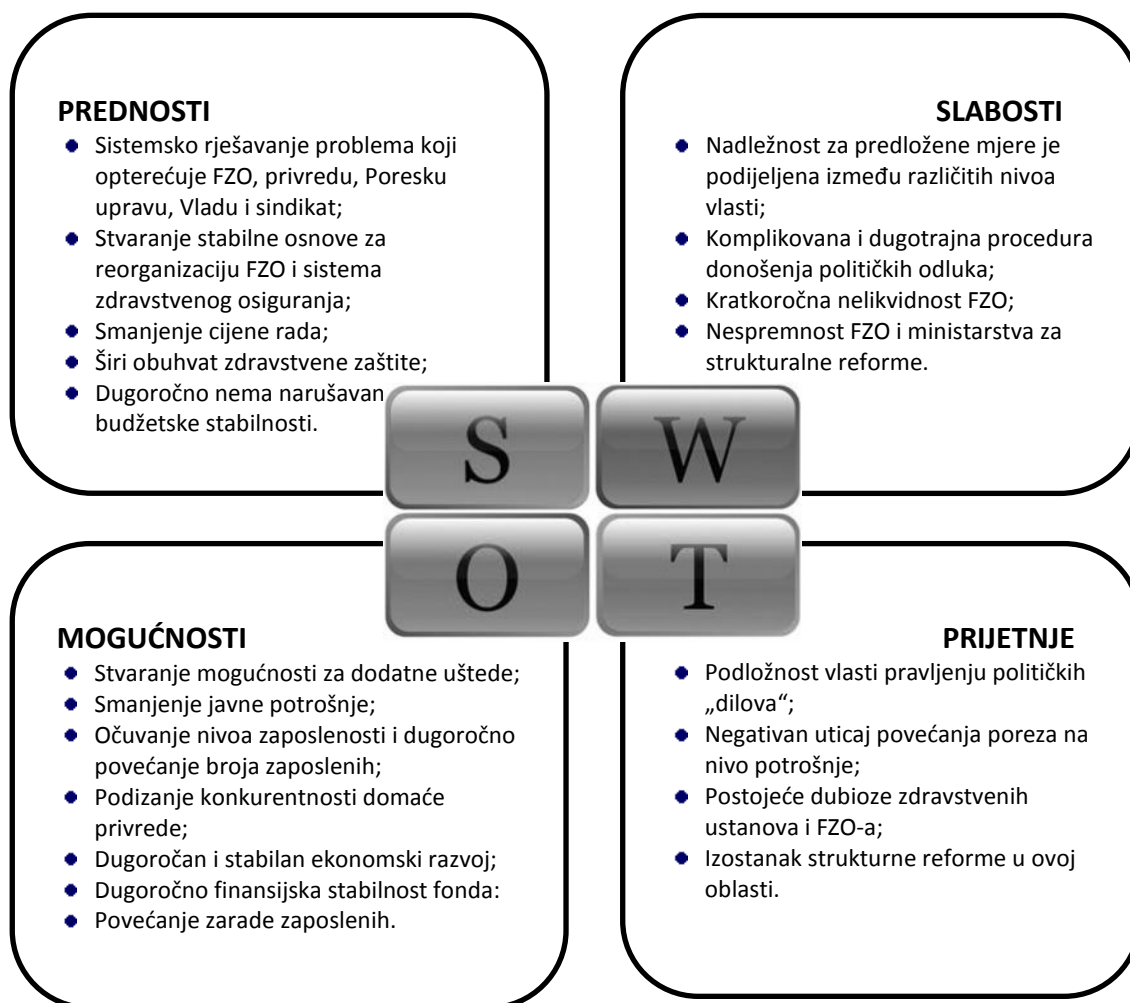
PREDNOSTI

- Sistemsko rješavanje problema koji opterećuje FZO, privredu, Poresku upravu, Vladu i sindikat;
- Stvaranje stabilne osnove za reorganizaciju FZO i sistema zdravstvenog osiguranja;
- Smanjenje cijene rada;
- Širi obuhvat zdravstvene zaštite;
- Dugoročno nema narušavan budžetske stabilnosti.

SLABOSTI

- Nadležnost za predložene mjere je podijeljena između različitih nivoa vlasti;
- Komplikovana i dugotrajna procedura donošenja političkih odluka;
- Kratkoročna nelikvidnost FZO;
- Nespremnost FZO i ministarstva za strukturalne reforme.

S W O T

MOGUĆNOSTI

- Stvaranje mogućnosti za dodatne uštede;
- Smanjenje javne potrošnje;
- Očuvanje nivoa zaposlenosti i dugoročno povećanje broja zaposlenih;
- Podizanje konkurentnosti domaće privrede;
- Dugoročan i stabilan ekonomski razvoj;
- Dugoročno finansijska stabilnost fonda:
- Povećanje zarade zaposlenih.

PRIJETNJE

- Podložnost vlasti pravljenju političkih „dilova“;
- Negativan uticaj povećanja poreza na nivo potrošnje;
- Postojeće dubioze zdravstvenih ustanova i FZO-a;
- Izostanak strukturne reforme u ovoj oblasti.